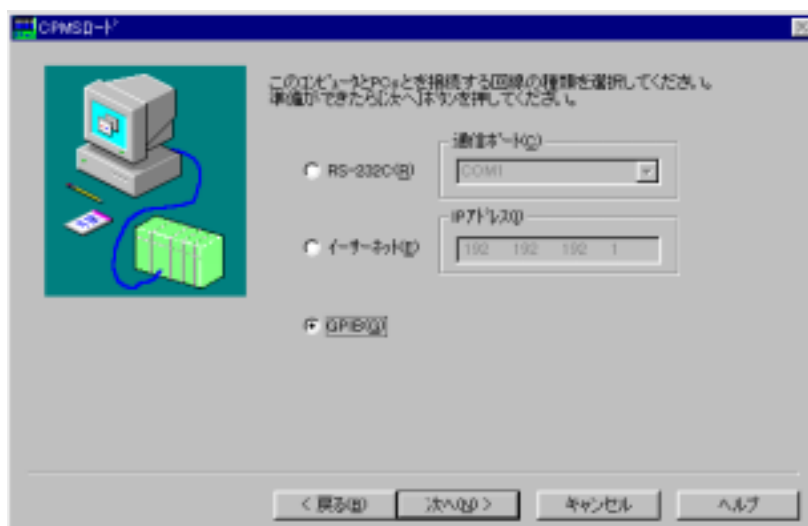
CPMSロード

このコンピュータとPCsとを接続する回線の種類を選択してください。
準備ができたら[次へ]ボタンを押してください。

RS-232C(R)

通信ポート(C)

COM1

IPアドレス(I)

イーサーネット(E)

192 192 192 1

GPIB(G)

< 戻る(B)

次へ(N) >

キャンセル

ヘルプ